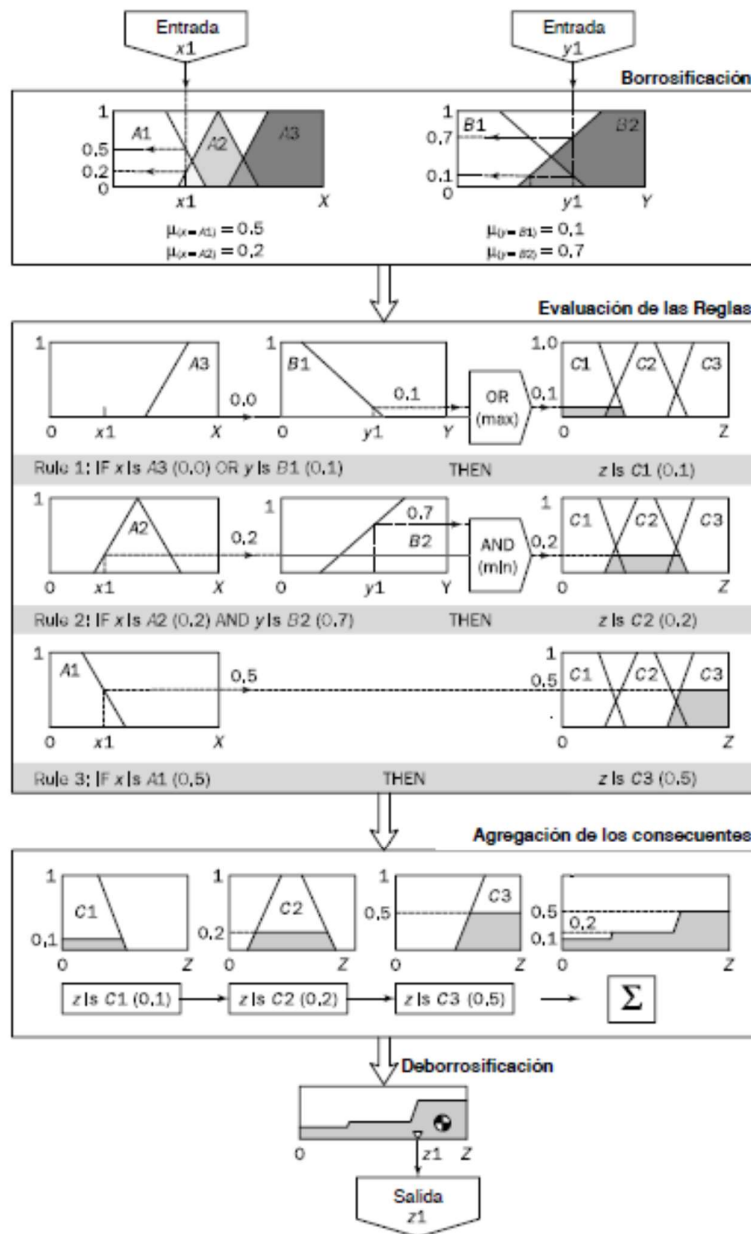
Entrada
$x1$

Entrada
$y1$

Borrosificación

1
A1
A2
A3
0.5
0.2
0
$x1$
X
$\mu_{(x=A1)} = 0.5$
$\mu_{(x=A2)} = 0.2$

1
B1
B2
0,7
0,1
0
$y1$
Y
$\mu_{(y=B1)} = 0,1$
$\mu_{(y=B2)} = 0,7$

Evaluación de las Reglas

1
A3
0.0
0
$x1$
X
1
B1
0.1
0
$y1$
Y
OR (max)
0,1
1,0
C1
C2
C3
0
Z

Rule 1: IF $x$ is $A3$ (0.0) OR $y$ is $B1$ (0.1) THEN $z$ is $C1$ (0.1)

1
A2
0,2
0
$x1$
X
0,7
B2
0
$y1$
Y
AND (min)
0,2
1
C1
C2
C3
0
Z

Rule 2: IF $x$ is $A2$ (0.2) AND $y$ is $B2$ (0.7) THEN $z$ is $C2$ (0.2)

1
A1
0,5
0
$x1$
X
1
0,5
C1
C2
C3
0
Z

Rule 3: IF $x$ is $A1$ (0.5) THEN $z$ is $C3$ (0.5)

Agregación de los consecuentes

1
C1
0,1
0
Z
1
C2
0.2
0
Z
1
C3
0,5
0
Z
0.5
0,2
0.1
0
Z

$z$ is $C1$ (0,1)
$z$ is $C2$ (0,2)
$z$ is $C3$ (0,5)
$\Sigma$

Deborrosificación

0
$z1$
Z

Salida
$z1$